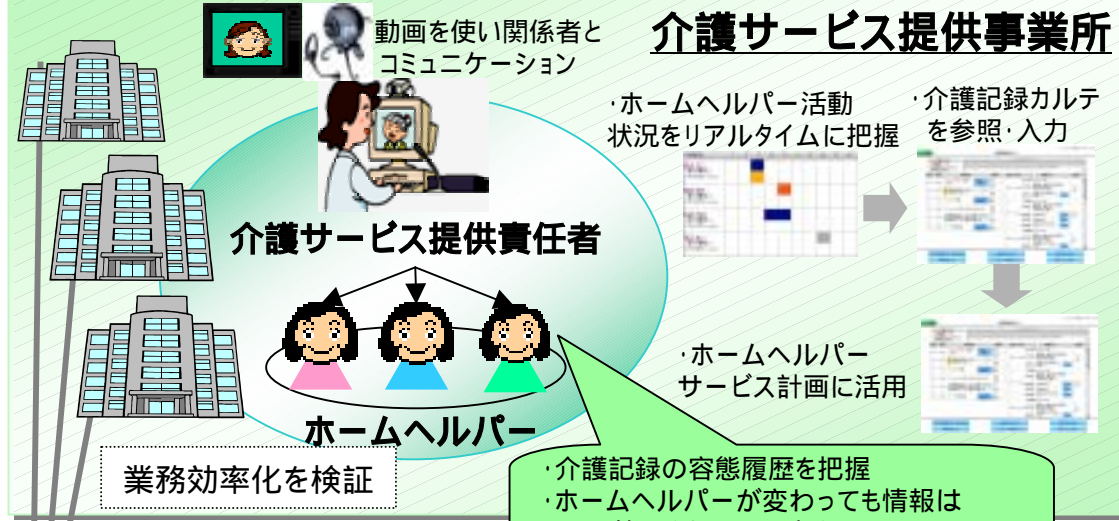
介護サービス提供事業所

動画を使い関係者とコミュニケーション

·ホームヘルパー活動状況をリアルタイムに把握

·介護記録カルテを参照·入力

介護サービス提供責任者

·ホームヘルパーサービス計画に活用

ホームヘルパー

業務効率化を検証

·介護記録の容態履歴を把握
·ホームヘルパーが変わっても情報は
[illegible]